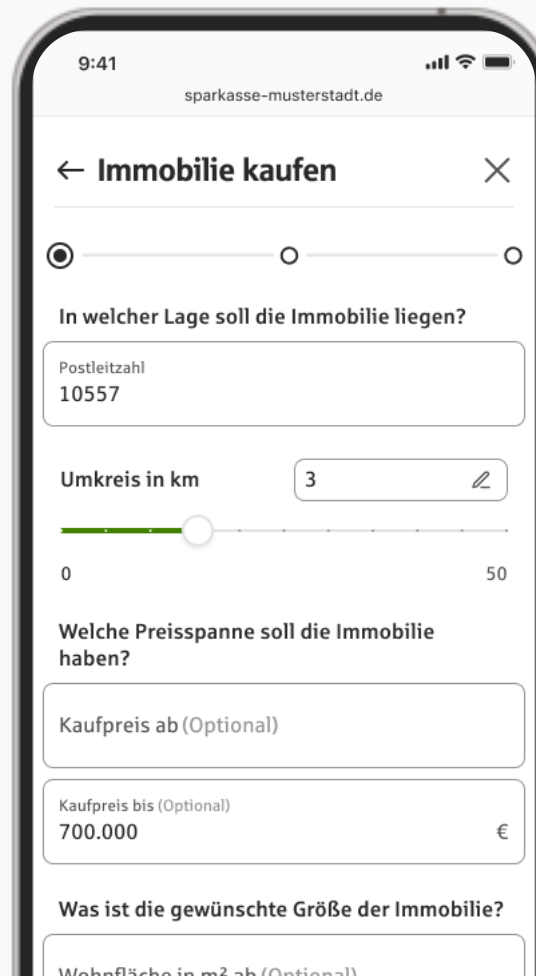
9:41

sparkasse-musterstadt.de

← Immobilie kaufen ×

In welcher Lage soll die Immobilie liegen?

Postleitzahl
10557

Umkreis in km
3

0
50

Welche Preisspanne soll die Immobilie haben?

Kaufpreis ab (Optional)

Kaufpreis bis (Optional)
700.000 €

Was ist die gewünschte Größe der Immobilie?

Wohnfläche in m² ab (Optional)